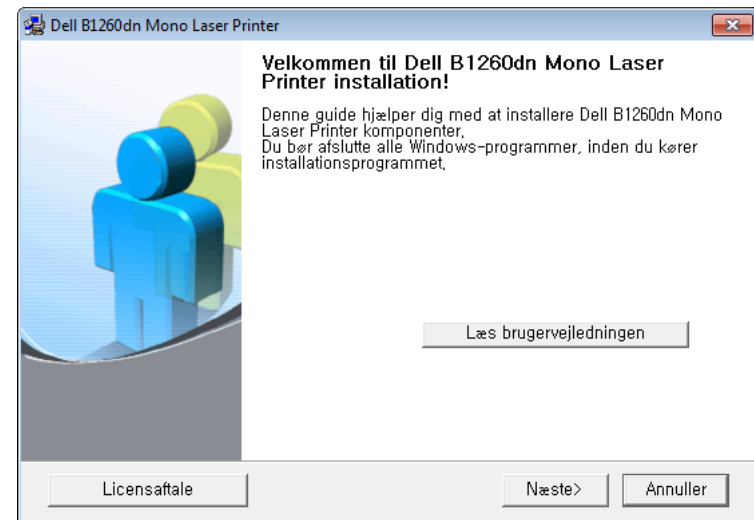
Dell B1260dn Mono Laser Printer

Velkommen til Dell B1260dn Mono Laser Printer installation!

Denne guide hjælper dig med at installere Dell B1260dn Mono Laser Printer komponenter.
Du bør afslutte alle Windows-programmer, inden du kører installationsprogrammet.

Læs brugervejledningen

Licensaftale

Næste>

Annuller